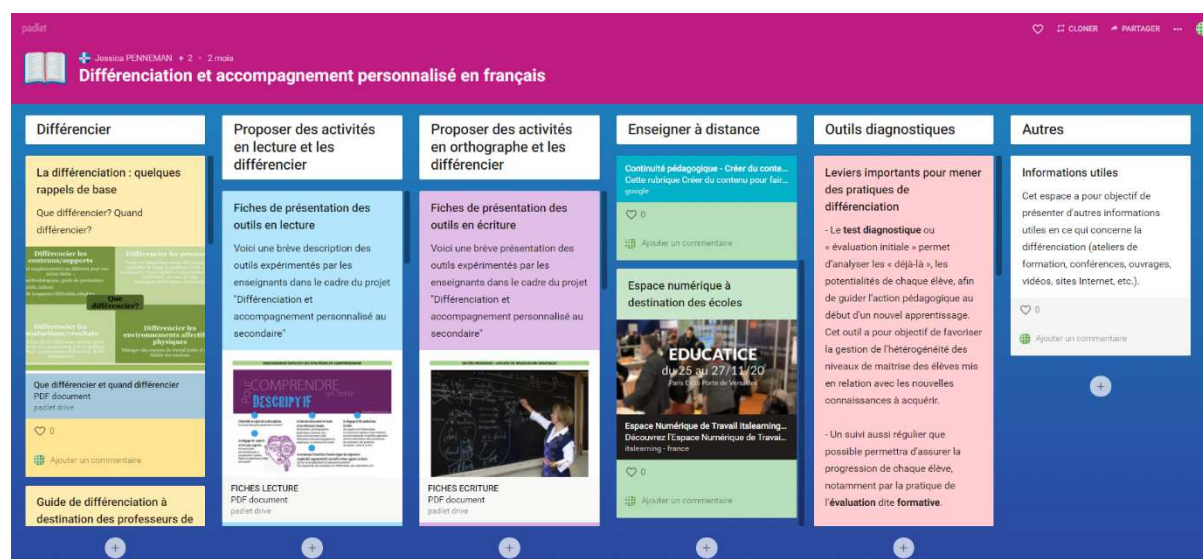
padlet

Jessica PENNEMAN + 2 • 2 mois

Différenciation et accompagnement personnalisé en français

CLONER PARTAGER ...

Différencier

La différenciation : quelques rappels de base

Que différencier? Quand différencier?

Différencier les contenus/supports
Différencier les processus
Que différencier?
Différencier les productions, résultats
Différencier les environnements affectifs, physiques

Que différencier et quand différencier
PDF document
padlet drive

0

Ajouter un commentaire

Guide de différenciation à destination des professeurs de

Proposer des activités en lecture et les différencier

Fiches de présentation des outils en lecture

Voici une brève description des outils expérimentés par les enseignants dans le cadre du projet "Différenciation et accompagnement personnalisé au secondaire"

COMPRENDRE
DESCRIPTIF

FICHES LECTURE
PDF document
padlet drive

Proposer des activités en orthographe et les différencier

Fiches de présentation des outils en écriture

Voici une brève présentation des outils expérimentés par les enseignants dans le cadre du projet "Différenciation et accompagnement personnalisé au secondaire"

FICHES ECRITURE
PDF document
padlet drive

Enseigner à distance

Continuité pédagogique - Créer du conte...
Cette rubrique Créer du contenu pour fair...
google

0

Ajouter un commentaire

Espace numérique à destination des écoles

EDUCATICE
du 25 au 27/11/20
Paris Expo Porte de Versailles

Espace Numérique de Travail itslearning...
Découvrez l'Espace Numérique de Travai...
itslearning - france

0

Ajouter un commentaire

Outils diagnostiques

Leviers importants pour mener des pratiques de différenciation

- Le test diagnostique ou « évaluation initiale » permet d'analyser les « déjà-là », les potentialités de chaque élève, afin de guider l'action pédagogique au début d'un nouvel apprentissage. Cet outil a pour objectif de favoriser la gestion de l'hétérogénéité des niveaux de maîtrise des élèves mis en relation avec les nouvelles connaissances à acquérir.

- Un suivi aussi régulier que possible permettra d'assurer la progression de chaque élève, notamment par la pratique de l'évaluation dite formative.

Autres

Informations utiles

Cet espace a pour objectif de présenter d'autres informations utiles en ce qui concerne la différenciation (ateliers de formation, conférences, ouvrages, vidéos, sites Internet, etc.).

0

Ajouter un commentaire